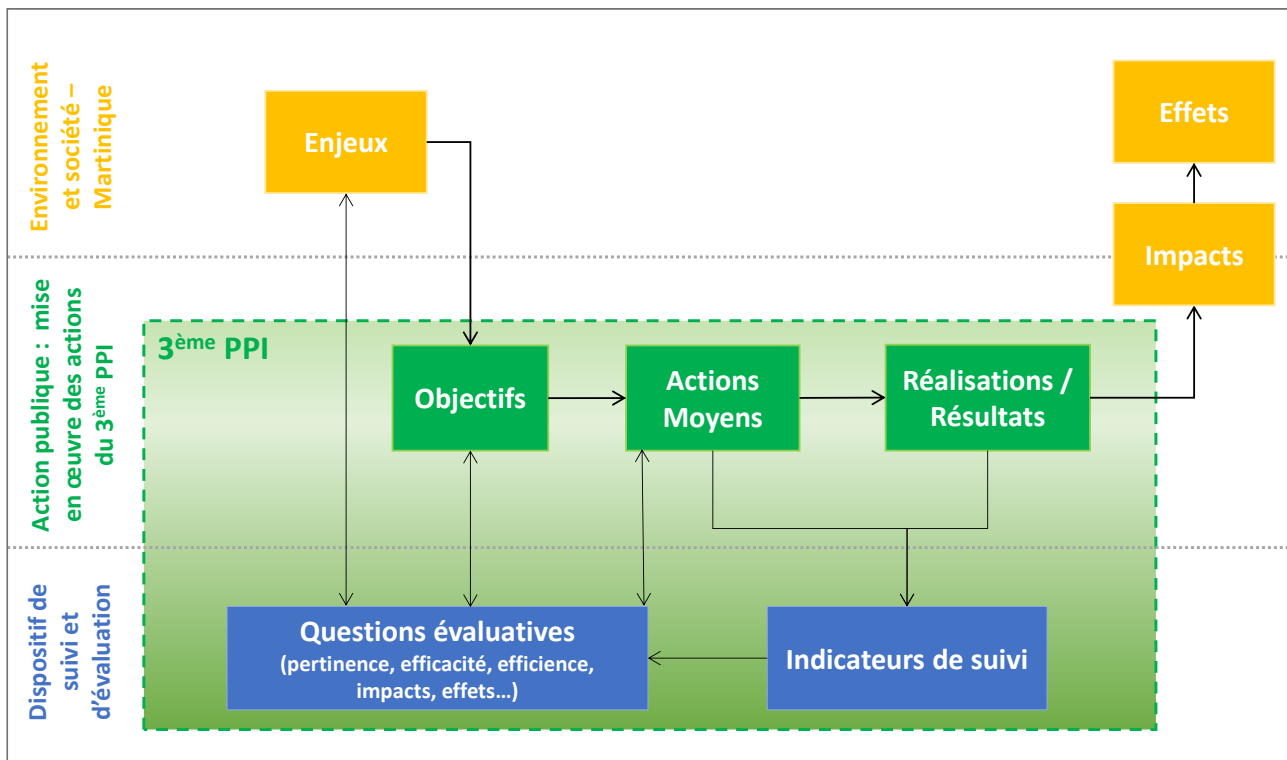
Environnement et société – Martinique

Enjeux

Effets

Impacts

Action publique : mise en œuvre des actions du 3$^{ème}$ PPI

3$^{ème}$ PPI

Objectifs

Actions Moyens

Réalisations / Résultats

Dispositif de suivi et d'évaluation

Questions évaluatives (pertinence, efficacité, efficience, impacts, effets…)

Indicateurs de suivi